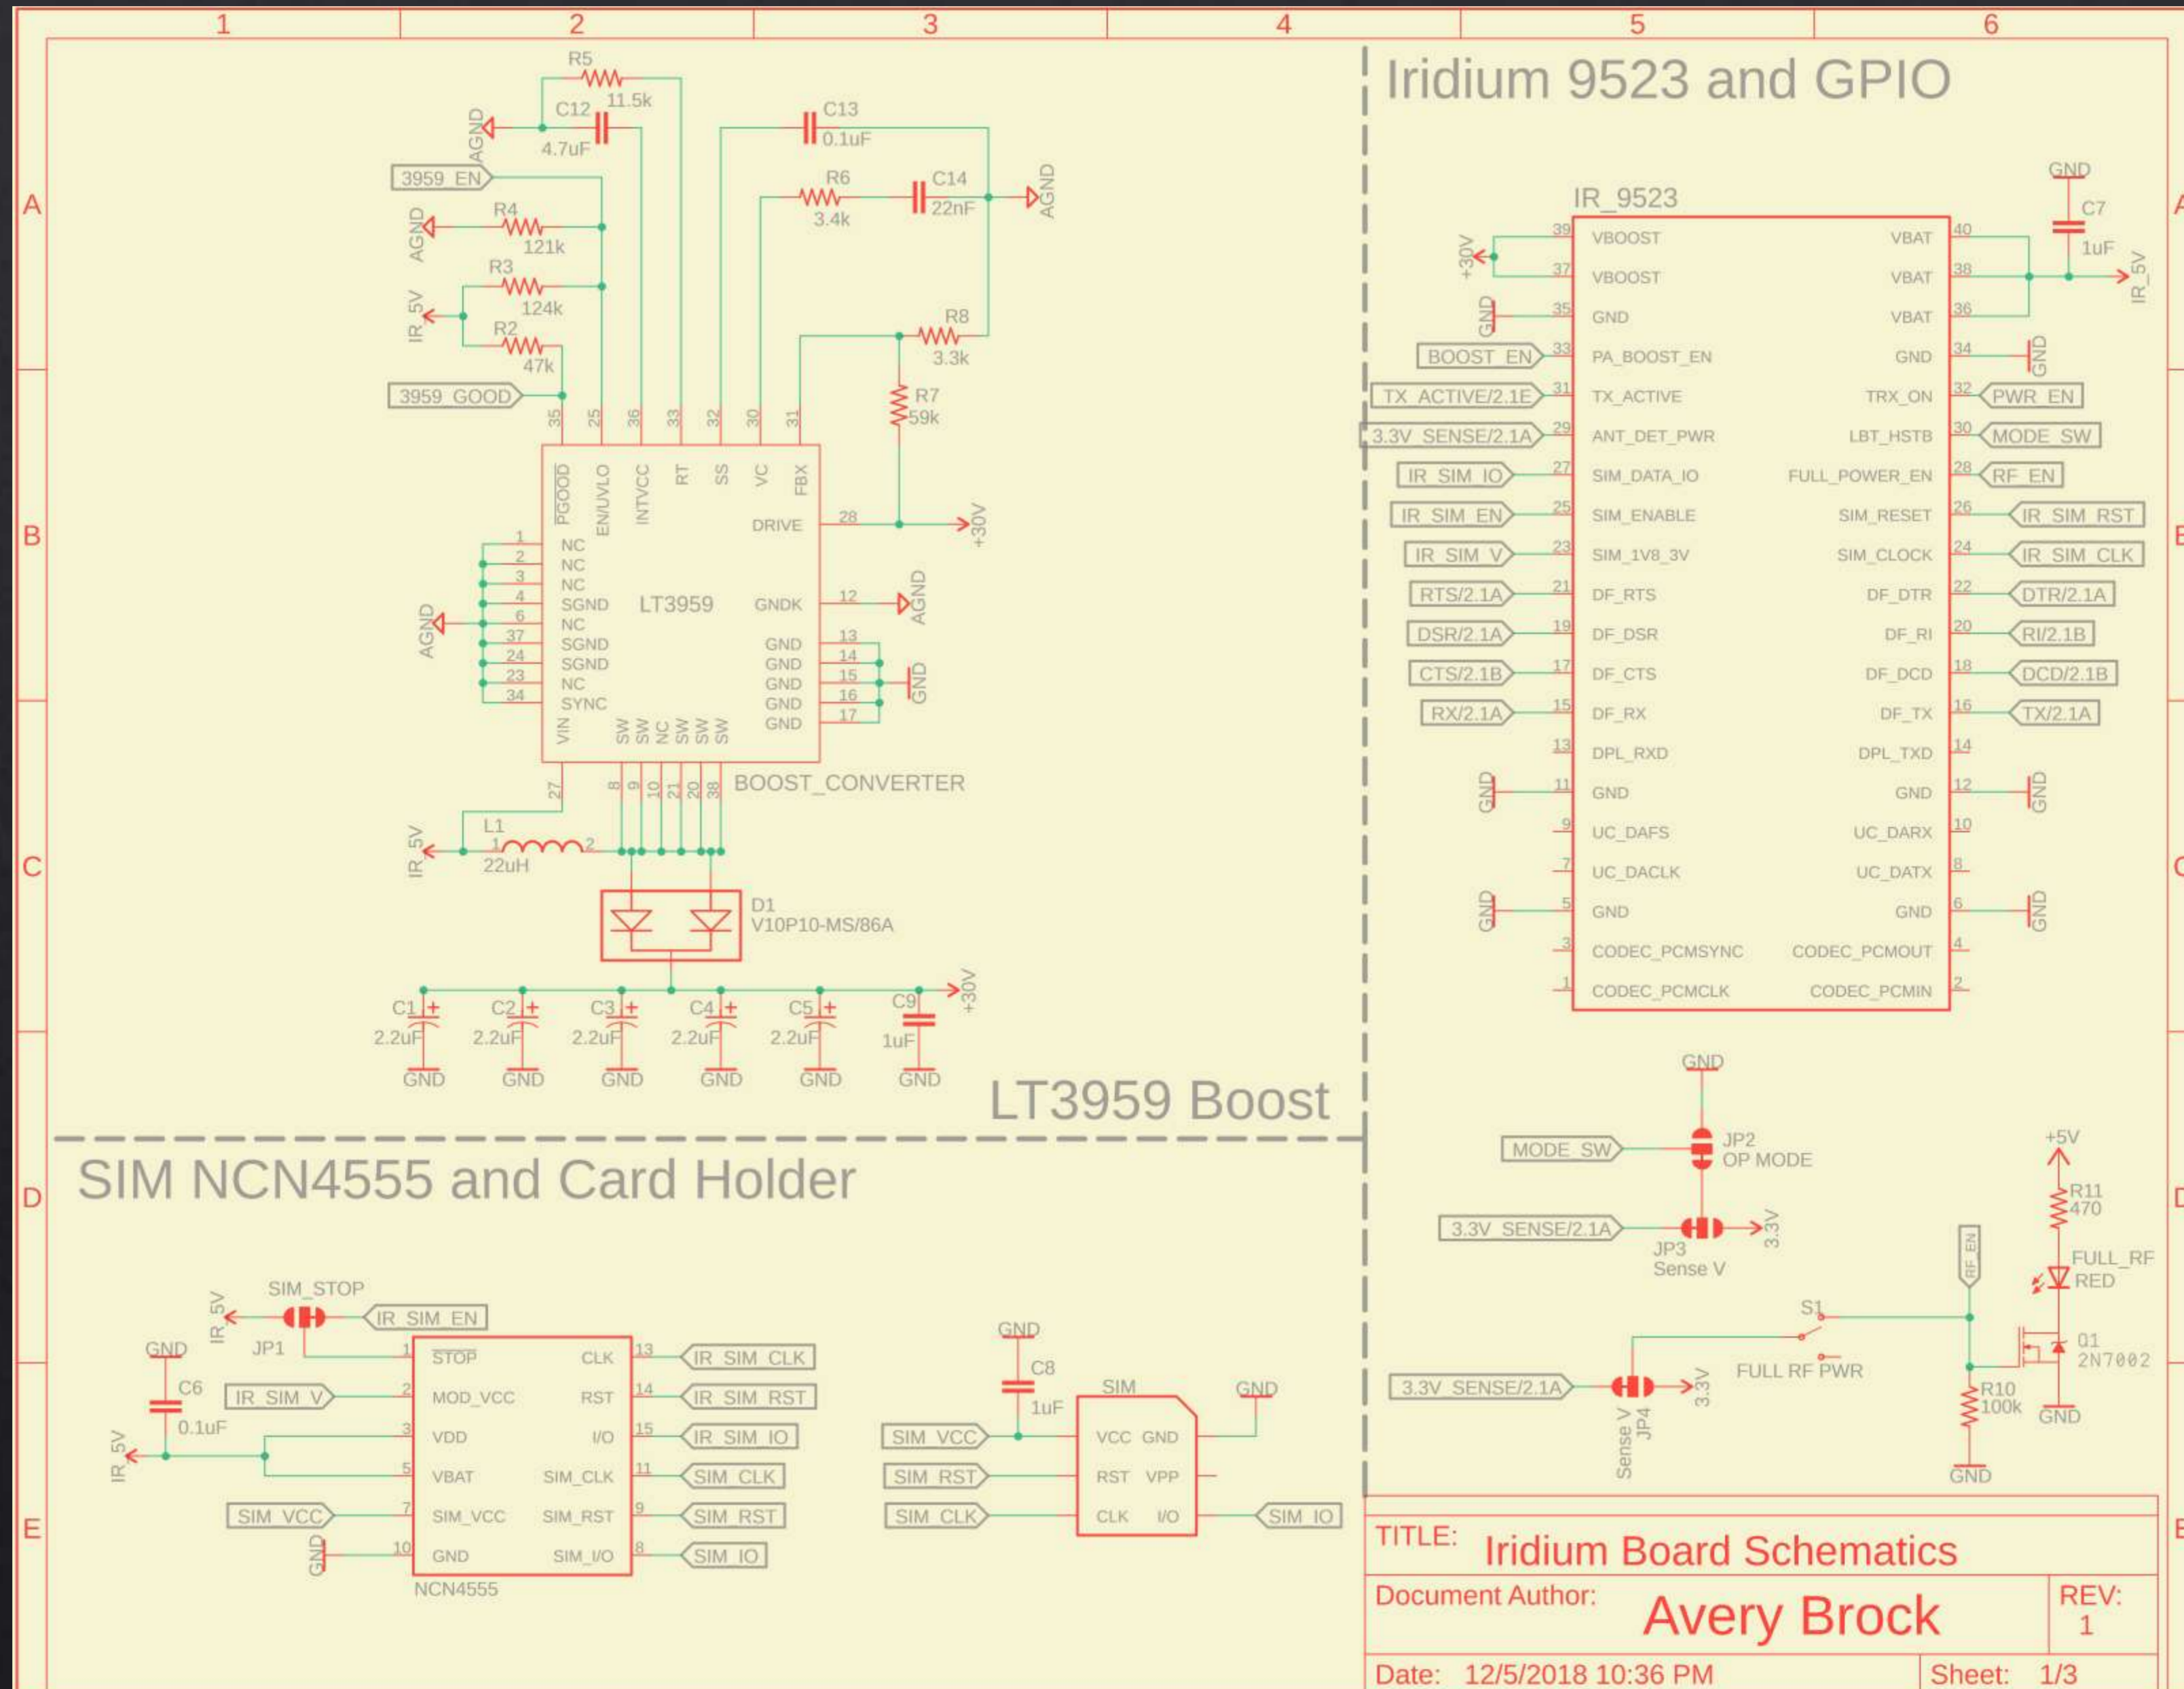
1 2 3 4 5 6

A B C D E

Iridium 9523 and GPIO

LT3959 Boost

SIM NCN4555 and Card Holder

R5 11.5k
C12 4.7uF
AGND
C13 0.1uF
R6 3.4k
C14 22nF
AGND
3959_EN
R4 121k
AGND
R3 124k
IR_5V
R2 47k
R8 3.3k
3959_GOOD
R7 59k

35 25 36 33 32 30 31
PGOOD EN/UVLO INTVCC RT SS VC FBX
DRIVE 28 +30V
1 NC
2 NC
3 NC
4 SGND
6 NC
37 SGND
24 SGND
23 NC
34 SYNC
AGND
LT3959
GNDK 12 AGND
GND 13
GND 14
GND 15
GND 16
GND 17
GND
VIN SW SW NC SW SW SW
27 8 9 10 21 20 38
BOOST_CONVERTER
L1 22uH
IR_5V
D1 V10P10-MS/86A
+30V
C1 2.2uF GND
C2 2.2uF GND
C3 2.2uF GND
C4 2.2uF GND
C5 2.2uF GND
C9 1uF GND

IR_9523
GND C7 1uF
IR_5V
+30V
| Pin | Left | Right | Pin |
|---|---|---|---|
| 39 | VBOOST | VBAT | 40 |
| 37 | VBOOST | VBAT | 38 |
| 35 | GND | VBAT | 36 |
| 33 | PA_BOOST_EN | GND | 34 |
| 31 | TX_ACTIVE | TRX_ON | 32 |
| 29 | ANT_DET_PWR | LBT_HSTB | 30 |
| 27 | SIM_DATA_IO | FULL_POWER_EN | 28 |
| 25 | SIM_ENABLE | SIM_RESET | 26 |
| 23 | SIM_1V8_3V | SIM_CLOCK | 24 |
| 21 | DF_RTS | DF_DTR | 22 |
| 19 | DF_DSR | DF_RI | 20 |
| 17 | DF_CTS | DF_DCD | 18 |
| 15 | DF_RX | DF_TX | 16 |
| 13 | DPL_RXD | DPL_TXD | 14 |
| 11 | GND | GND | 12 |
| 9 | UC_DAFS | UC_DARX | 10 |
| 7 | UC_DACLK | UC_DATX | 8 |
| 5 | GND | GND | 6 |
| 3 | CODEC_PCMSYNC | CODEC_PCMOUT | 4 |
| 1 | CODEC_PCMCLK | CODEC_PCMIN | 2 |

GND BOOST_EN TX_ACTIVE/2.1E 3.3V_SENSE/2.1A IR_SIM_IO IR_SIM_EN IR_SIM_V RTS/2.1A DSR/2.1A CTS/2.1B RX/2.1A GND GND
GND PWR_EN MODE_SW RF_EN IR_SIM_RST IR_SIM_CLK DTR/2.1A RI/2.1B DCD/2.1B TX/2.1A GND GND

GND
MODE_SW JP2 OP MODE
3.3V_SENSE/2.1A JP3 Sense V 3.3V
+5V R11 470
RF_EN
FULL_RF RED
S1
FULL RF PWR
Q1 2N7002
3.3V_SENSE/2.1A Sense V JP4 3.3V
R10 100k
GND GND

SIM_STOP
IR_5V JP1 IR_SIM_EN
GND C6 0.1uF
IR_SIM_V
IR_5V
SIM_VCC
GND
1 STOP CLK 13 IR_SIM_CLK
2 MOD_VCC RST 14 IR_SIM_RST
3 VDD I/O 15 IR_SIM_IO
5 VBAT SIM_CLK 11 SIM_CLK
7 SIM_VCC SIM_RST 9 SIM_RST
10 GND SIM_I/O 8 SIM_IO
NCN4555
GND C8 1uF
SIM GND
SIM_VCC VCC GND
SIM_RST RST VPP
SIM_CLK CLK I/O SIM_IO

TITLE: Iridium Board Schematics
Document Author: Avery Brock
REV: 1
Date: 12/5/2018 10:36 PM
Sheet: 1/3